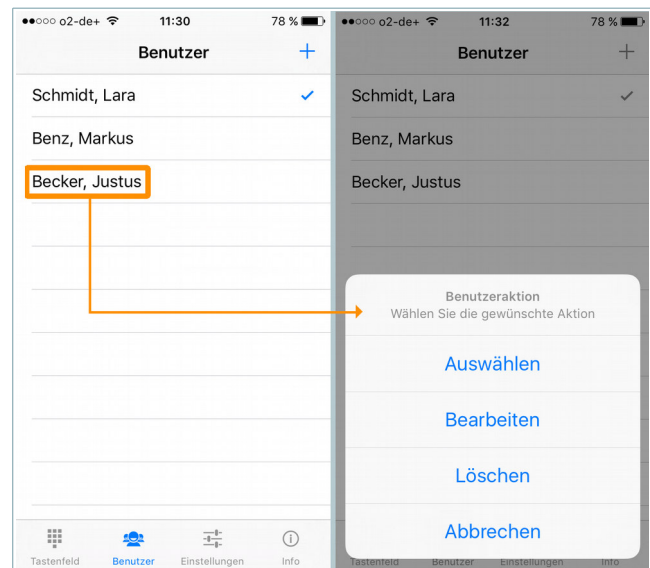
●●○○○ o2-de+ 11:30 78 %

Benutzer +

Schmidt, Lara ✓

Benz, Markus

Becker, Justus

Tastenfeld Benutzer Einstellungen Info

●●○○○ o2-de+ 11:32 78 %

Benutzer +

Schmidt, Lara ✓

Benz, Markus

Becker, Justus

Benutzeraktion
Wählen Sie die gewünschte Aktion

Auswählen

Bearbeiten

Löschen

Abbrechen

Tastenfeld Benutzer Einstellungen Info